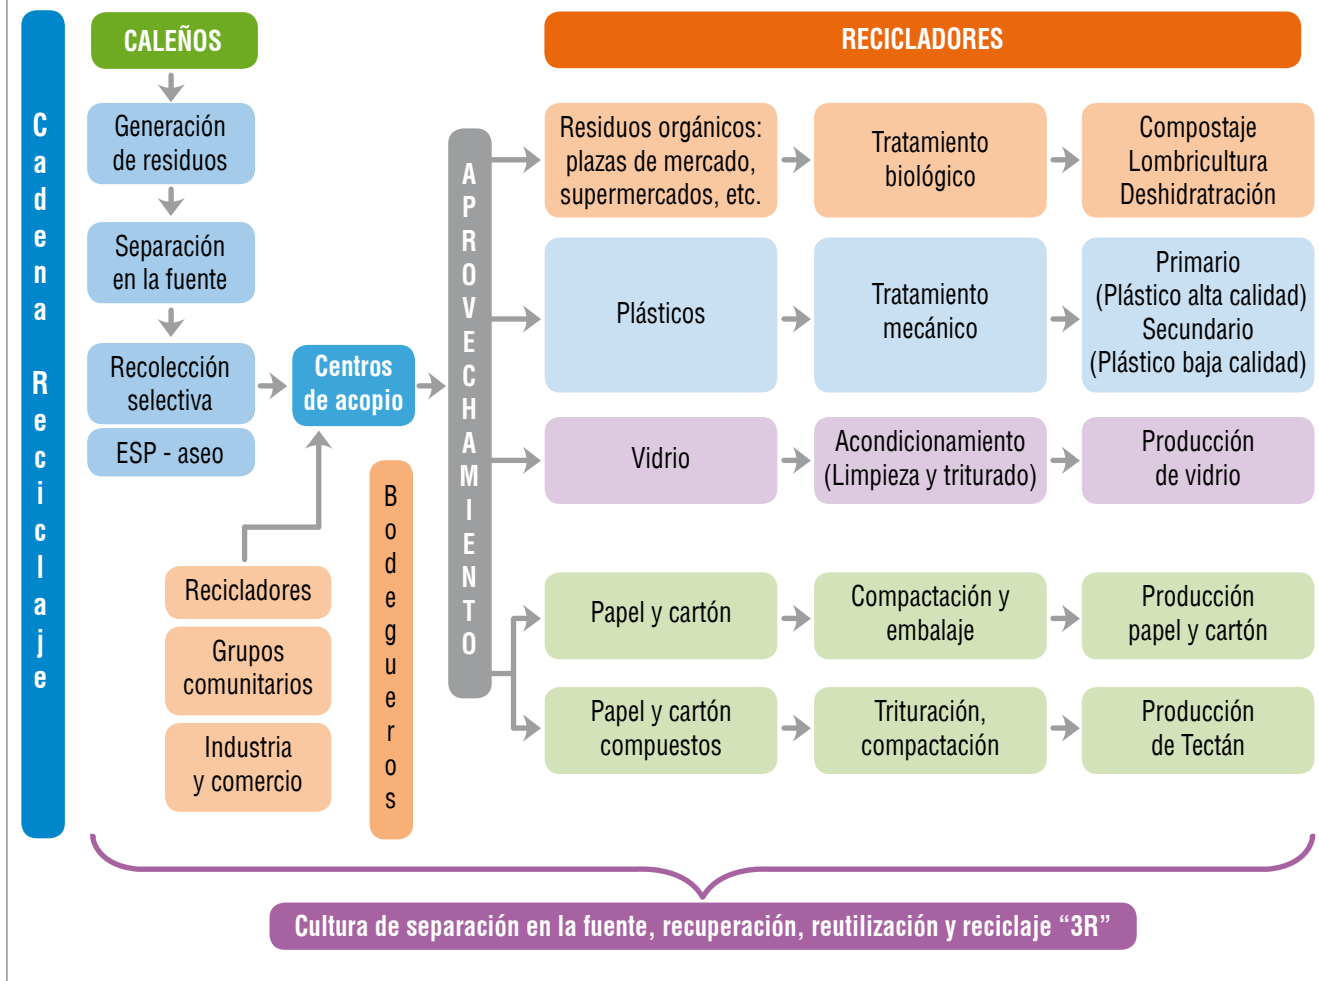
Cadena Reciclaje

CALEÑOS

Generación de residuos

Separación en la fuente

Recolección selectiva

ESP - aseo

Centros de acopio

Recicladores

Grupos comunitarios

Industria y comercio

Bodegueros

APROVECHAMIENTO

RECICLADORES

| Residuos orgánicos: plazas de mercado, supermercados, etc. | Tratamiento biológico | Compostaje Lombricultura Deshidratración |
|---|---|---|
| Plásticos | Tratamiento mecánico | Primario (Plástico alta calidad) Secundario (Plástico baja calidad) |
| Vidrio | Acondicionamiento (Limpieza y triturado) | Producción de vidrio |
| Papel y cartón | Compactación y embalaje | Producción papel y cartón |
| Papel y cartón compuestos | Trituración, compactación | Producción de Tectán |

Cultura de separación en la fuente, recuperación, reutilización y reciclaje “3R”